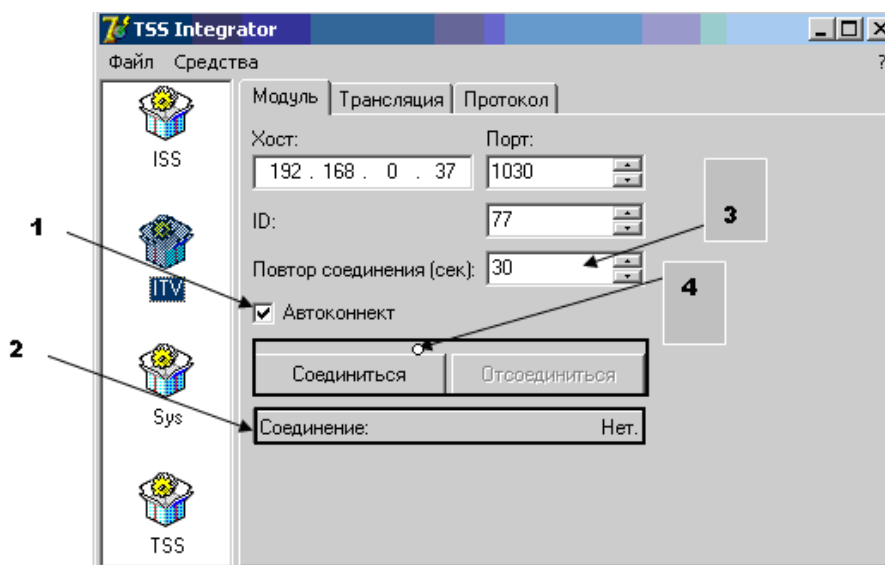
TSS Integrator

Файл Средства ?

ISS

ITV

Sys

TSS

Модуль Трансляция Протокол

Хост:
192 . 168 . 0 . 37

Порт:
1030

ID:
77

Повтор соединения (сек):
30

Автоконнект

Соединиться Отсоединиться

Соединение: Нет.

1
2
3
4